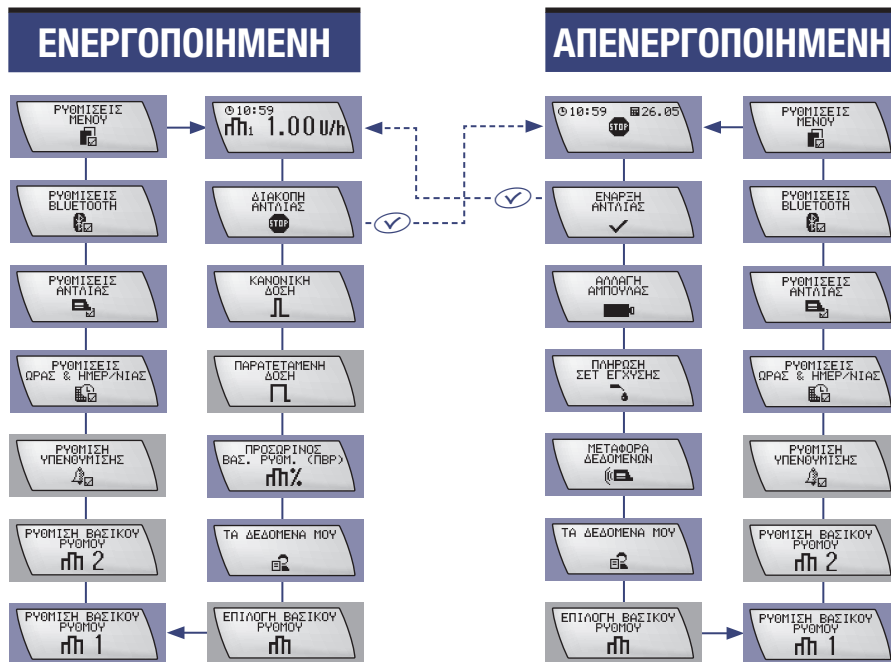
ΕΝΕΡΓΟΠΟΙΗΜΕΝΗ

ΡΥΘΜΙΣΕΙΣ ΜΕΝΟΥ

ΡΥΘΜΙΣΕΙΣ BLUETOOTH

ΡΥΘΜΙΣΕΙΣ ΑΝΤΛΙΑΣ

ΡΥΘΜΙΣΕΙΣ ΩΡΑΣ & ΗΜΕΡ/ΝΙΑΣ

ΡΥΘΜΙΣΗ ΥΠΕΝΘΥΜΙΣΗΣ

ΡΥΘΜΙΣΗ ΒΑΣΙΚΟΥ ΡΥΘΜΟΥ 2

ΡΥΘΜΙΣΗ ΒΑΣΙΚΟΥ ΡΥΘΜΟΥ 1

10:59 1 1.00 U/h

ΔΙΑΚΟΠΗ ΑΝΤΛΙΑΣ STOP

ΚΑΝΟΝΙΚΗ ΔΟΣΗ

ΠΑΡΑΤΕΤΑΜΕΝΗ ΔΟΣΗ

ΠΡΟΣΩΡΙΝΟΣ ΒΑΣ. ΡΥΘΜ. (ΠΒΡ) %

ΤΑ ΔΕΔΟΜΕΝΑ ΜΟΥ

ΕΠΙΛΟΓΗ ΒΑΣΙΚΟΥ ΡΥΘΜΟΥ

ΑΠΕΝΕΡΓΟΠΟΙΗΜΕΝΗ

10:59 26.05 STOP

ΕΝΑΡΞΗ ΑΝΤΛΙΑΣ

ΑΛΛΑΓΗ ΑΜΠΟΥΛΑΣ

ΠΛΗΡΩΣΗ ΣΕΤ ΕΓΧΥΣΗΣ

ΜΕΤΑΦΟΡΑ ΔΕΔΟΜΕΝΩΝ

ΤΑ ΔΕΔΟΜΕΝΑ ΜΟΥ

ΕΠΙΛΟΓΗ ΒΑΣΙΚΟΥ ΡΥΘΜΟΥ

ΡΥΘΜΙΣΕΙΣ ΜΕΝΟΥ

ΡΥΘΜΙΣΕΙΣ BLUETOOTH

ΡΥΘΜΙΣΕΙΣ ΑΝΤΛΙΑΣ

ΡΥΘΜΙΣΕΙΣ ΩΡΑΣ & ΗΜΕΡ/ΝΙΑΣ

ΡΥΘΜΙΣΗ ΥΠΕΝΘΥΜΙΣΗΣ

ΡΥΘΜΙΣΗ ΒΑΣΙΚΟΥ ΡΥΘΜΟΥ 2

ΡΥΘΜΙΣΗ ΒΑΣΙΚΟΥ ΡΥΘΜΟΥ 1